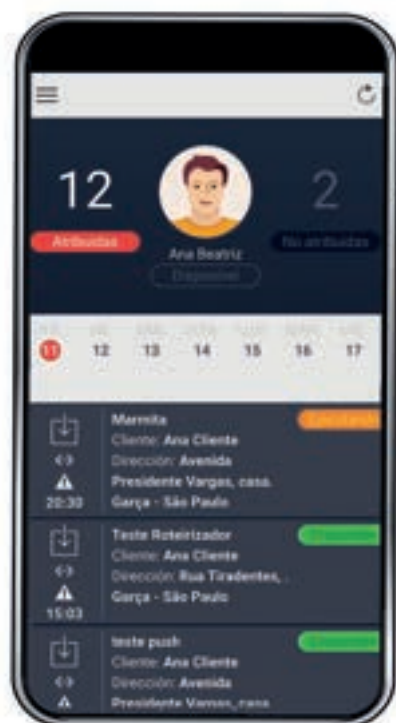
12

Atribuidas

2

No atribuidas

Ana Beatriz

Disponível

11 12 13 14 15 16 17

Marmita
Cliente: Ana Cliente
Dirección: Avenida Presidente Vargas, casa. Garça - São Paulo
20:30

Teste Roteirizador
Cliente: Ana Cliente
Dirección: Rua Tiradentes, . Garça - São Paulo
15:03

teste push
Cliente: Ana Cliente
Dirección: Avenida Presidente Vargas, casa